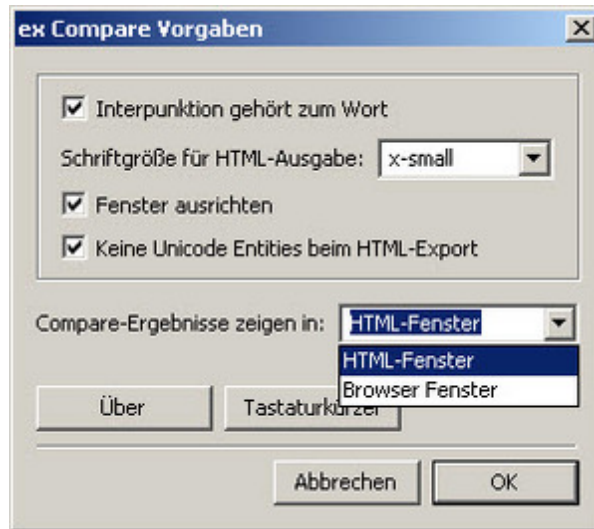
ex Compare Vorgaben

Interpunktion gehört zum Wort

Schriftgröße für HTML-Ausgabe: x-small

Fenster ausrichten

Keine Unicode Entities beim HTML-Export

Compare-Ergebnisse zeigen in: HTML-Fenster

HTML-Fenster

Browser Fenster

Über

Tastaturkürzel

Abbrechen

OK